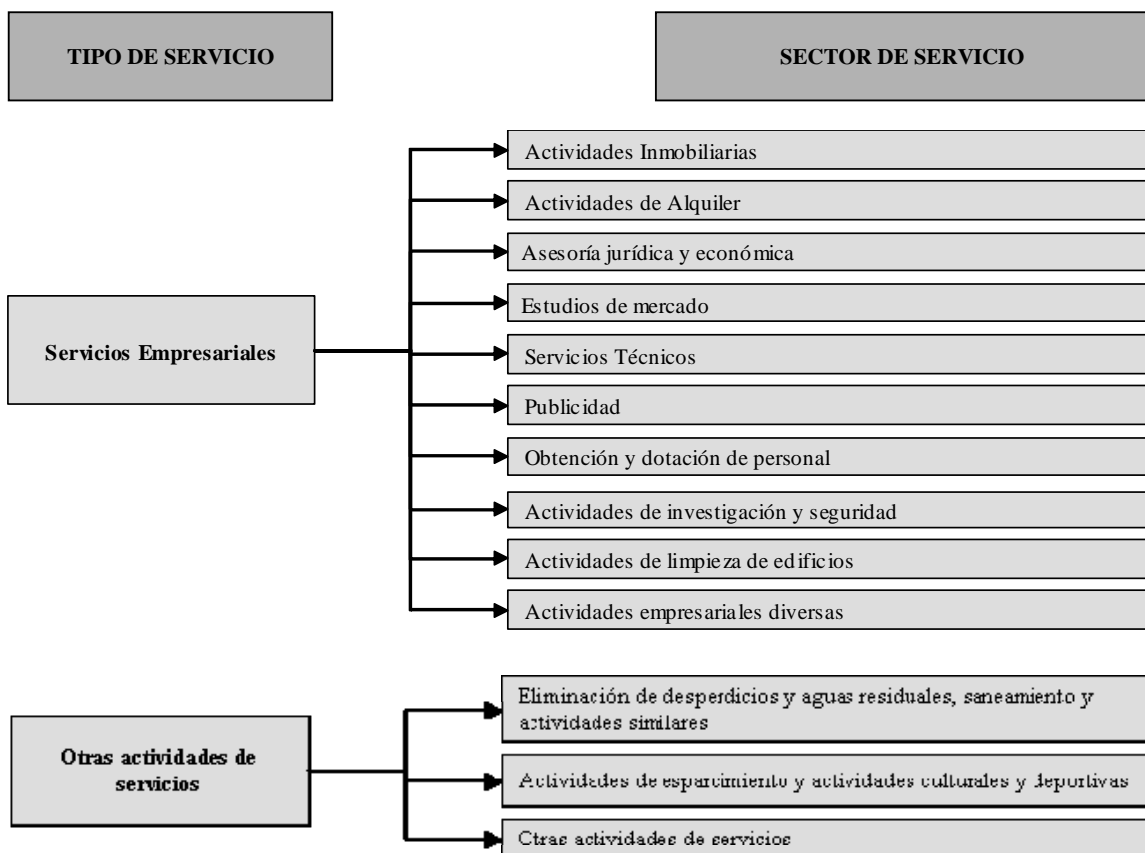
TIPO DE SERVICIO

SECTOR DE SERVICIO

Servicios Empresariales

Actividades Inmobiliarias

Actividades de Alquiler

Asesoría jurídica y económica

Estudios de mercado

Servicios Técnicos

Publicidad

Obtención y dotación de personal

Actividades de investigación y seguridad

Actividades de limpieza de edificios

Actividades empresariales diversas

Otras actividades de servicios

Eliminación de desperdicios y aguas residuales, saneamiento y actividades similares

Actividades de esparcimiento y actividades culturales y deportivas

Otras actividades de servicios